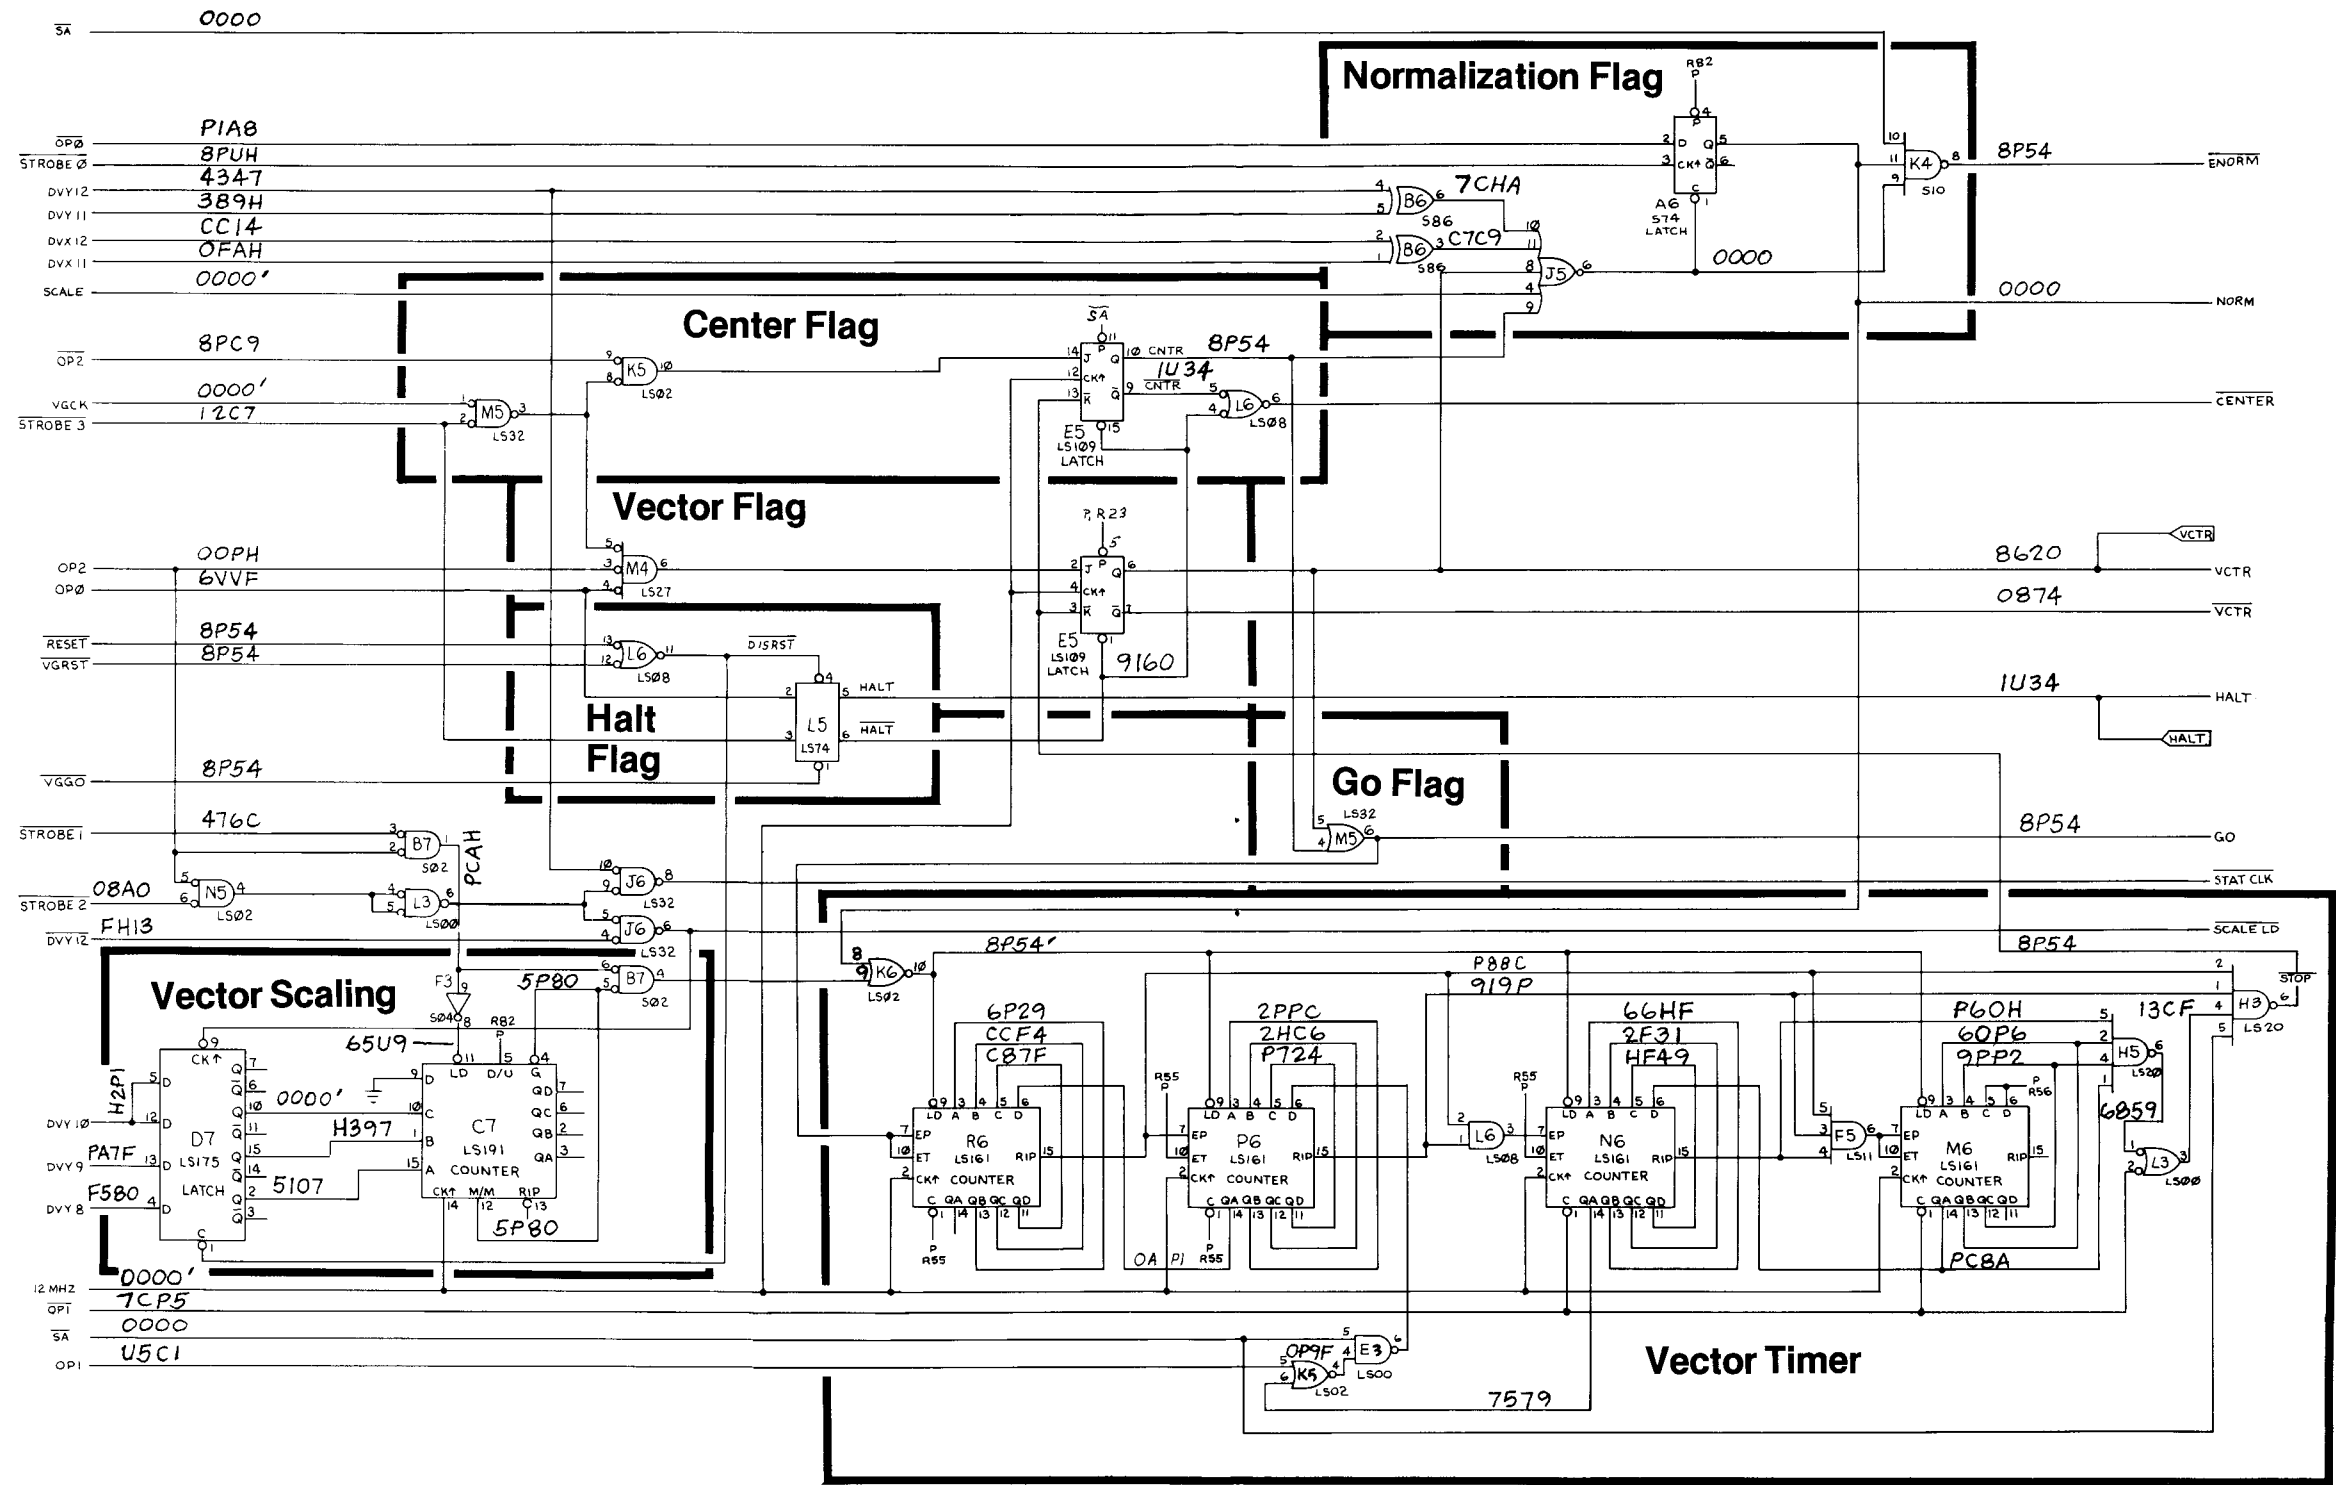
$\overline{SA}$ 0000
Normalization Flag
$\overline{OP0}$ P1A8
$\overline{STROBE\ 0}$ 8PUH
DVY12 4347
DVY11 389H
DVX12 CC14
DVX11 0FAH
SCALE 0000'
R82 P
D Q CK Q̄ C
A6 S74 LATCH
B6 S86 7CHA
B6 S86 C7C9
J5
0000
K4 S10 8P54 $\overline{ENORM}$
0000 NORM
Center Flag
$\overline{OP2}$ 8PC9
VGCK 0000'
STROBE 3 12C7
K5 LS02
M5 LS32
$\overline{SA}$
CNTR $\overline{CNTR}$ 8P54 1U34
E5 LS109 LATCH
L6 LS08
$\overline{CENTER}$
Vector Flag
OP2 00PH
OP0 6VVF
M4 LS27
P, R23
E5 LS109 LATCH
9160
8620 VCTR
0874 $\overline{VCTR}$
VCTR
$\overline{RESET}$ 8P54
$\overline{VGRST}$ 8P54
L6 LS08
$\overline{DISRST}$
Halt Flag
L5 LS74
HALT $\overline{HALT}$
1U34 HALT
HALT
$\overline{VGGO}$ 8P54
Go Flag
M5 LS32
8P54 GO
$\overline{STROBE\ 1}$ 476C
B7 S02
PCAH
N5 LS02
$\overline{STROBE\ 2}$ 08A0
L3 LS00
J6 LS32
J6 LS32
$\overline{DVY12}$ FH13
$\overline{STAT\ CLK}$
$\overline{SCALE\ LD}$
Vector Scaling
F3 S04
5P80
B7 S02
65U9
R82 P
H2P1
DVY10
DVY9 PA7F
DVY8 F580
D7 LS175 LATCH
0000'
H397
5107
C7 LS191 COUNTER
LD D/U G QD QC QB QA CK M/M RIP
5P80
K6 LS02
8P54'
6P29 CCF4 C87F
R6 LS161 COUNTER
2PPC 2HC6 P724
P6 LS161 COUNTER
P88C 919P
66HF 2F31 HF49
N6 LS161 COUNTER
L6 LS08
F5 LS11
P60H 60P6 9PP2
M6 LS161 COUNTER
R56 P
8P54
H3 LS20 STOP
13CF
H5 LS20
6859
L3 LS00
R55 P
R55 P
R55 P
0A P1
PC8A
12 MHZ 0000'
$\overline{OP1}$ 7CP5
$\overline{SA}$ 0000
OP1 U5C1
0P9F
E3 LS00
K5 LS02
7579
Vector Timer